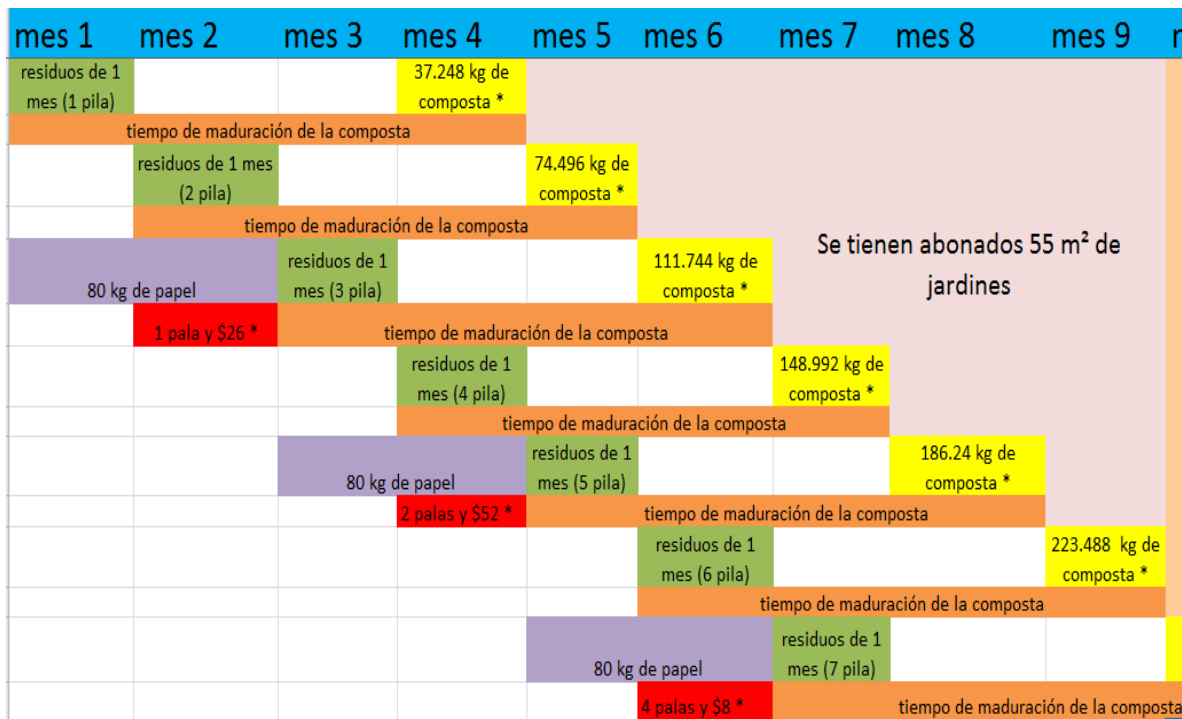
| mes 1 | mes 2 | mes 3 | mes 4 | mes 5 | mes 6 | mes 7 | mes 8 | mes 9 | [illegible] |
|---|---|---|---|---|---|---|---|---|---|
| residuos de 1 mes (1 pila) | | | 37.248 kg de composta * | | | | | | |
| tiempo de maduración de la composta | | | | | | | | | |
| | residuos de 1 mes (2 pila) | | | 74.496 kg de composta * | | | | | |
| | tiempo de maduración de la composta | | | | | | | | |
| 80 kg de papel | | residuos de 1 mes (3 pila) | | | 111.744 kg de composta * | Se tienen abonados 55 m² de jardines | | | |
| | 1 pala y $26 * | tiempo de maduración de la composta | | | | | | | |
| | | | residuos de 1 mes (4 pila) | | | 148.992 kg de composta * | | | |
| | | | tiempo de maduración de la composta | | | | | | |
| | | 80 kg de papel | | residuos de 1 mes (5 pila) | | | 186.24 kg de composta * | | |
| | | | 2 palas y $52 * | tiempo de maduración de la composta | | | | | |
| | | | | | residuos de 1 mes (6 pila) | | | 223.488 kg de composta * | |
| | | | | | tiempo de maduración de la composta | | | | |
| | | | | 80 kg de papel | | residuos de 1 mes (7 pila) | | | |
| | | | | | 4 palas y $8 * | tiempo de maduración de la composta | | | |